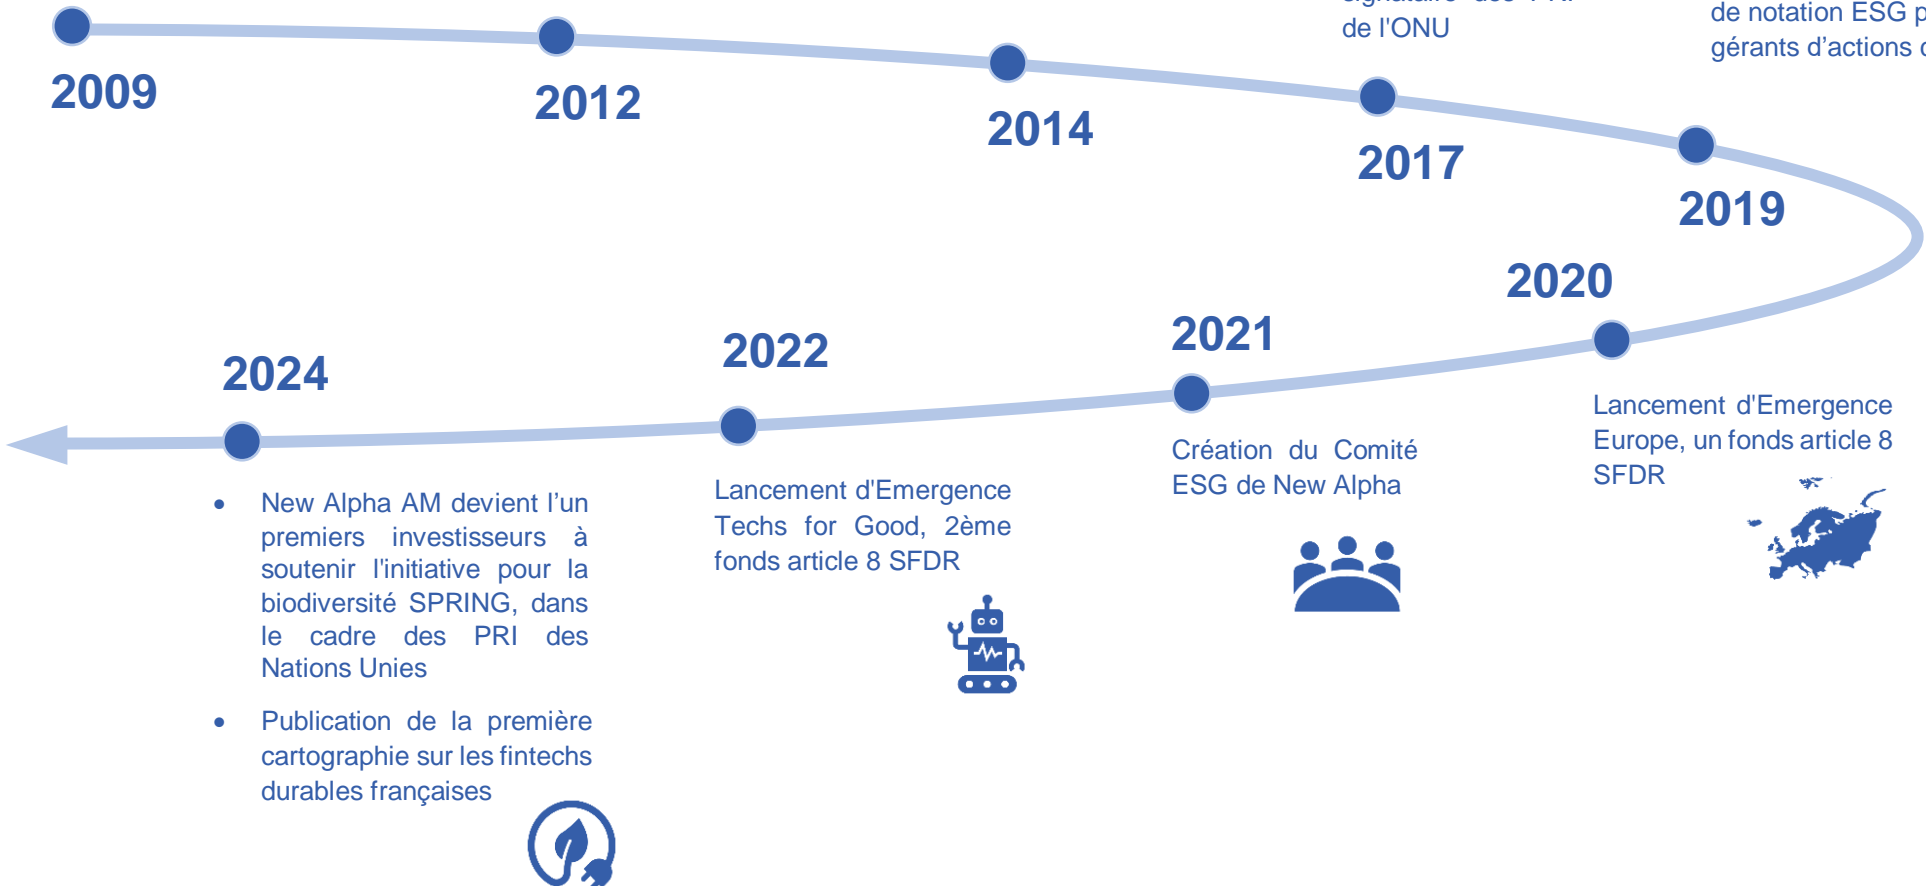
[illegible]
de l'ONU

de notation ESG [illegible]
gérants d'actions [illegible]

2009

2012

2014

2017

2019

2020

2021

2022

2024

Lancement d'Emergence Europe, un fonds article 8 SFDR

Création du Comité ESG de New Alpha

Lancement d'Emergence Techs for Good, 2ème fonds article 8 SFDR

- New Alpha AM devient l'un premiers investisseurs à soutenir l'initiative pour la biodiversité SPRING, dans le cadre des PRI des Nations Unies
- Publication de la première cartographie sur les fintechs durables françaises